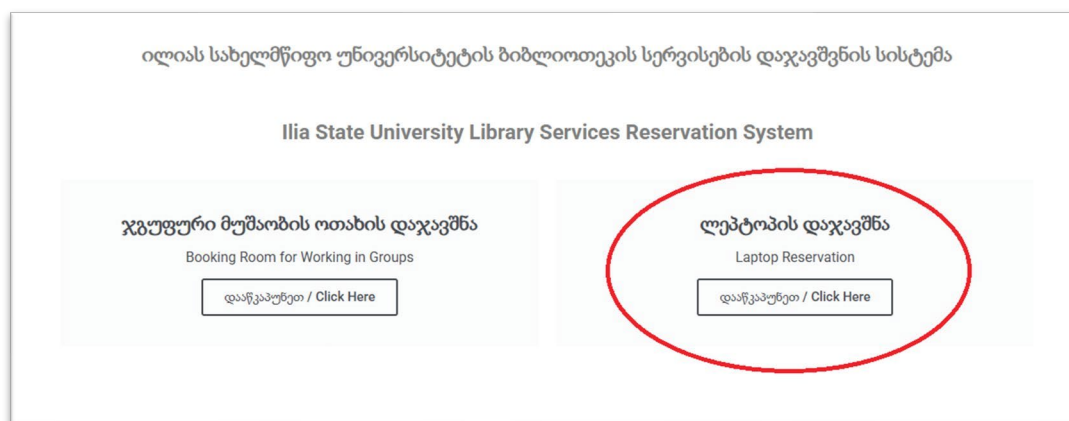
ილიას სახელმწიფო უნივერსიტეტის ბიბლიოთეკის სერვისების დაჯავშნის სისტემა

Ilia State University Library Services Reservation System

ჯგუფური მუშაობის ოთახის დაჯავშნა

Booking Room for Working in Groups

დააწკაპუნეთ / Click Here

ლეპტოპის დაჯავშნა

Laptop Reservation

დააწკაპუნეთ / Click Here